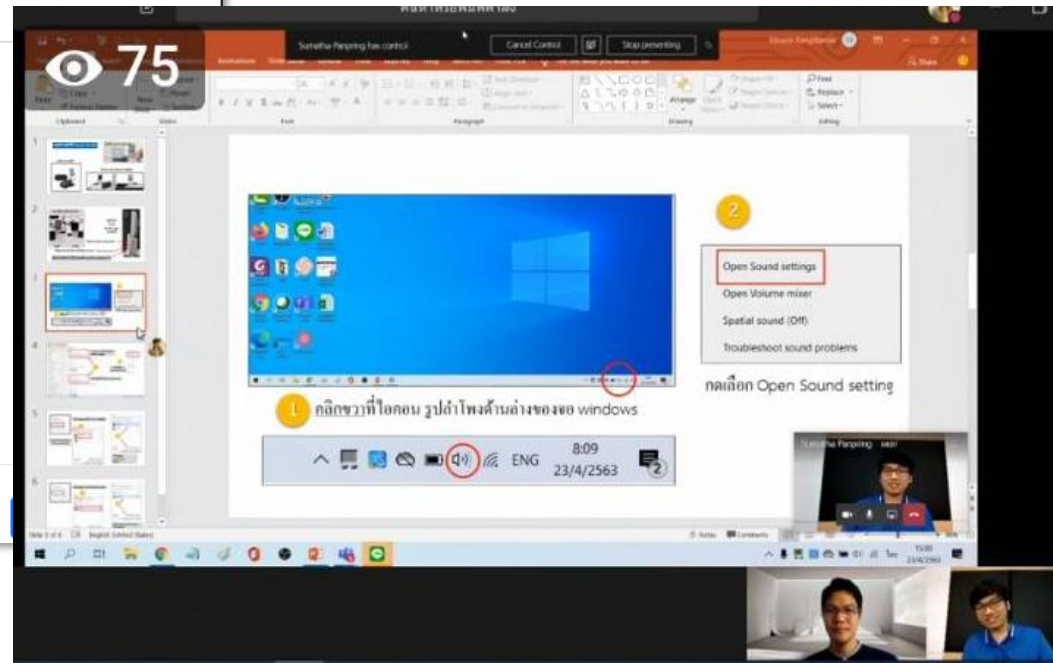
75

Sunatha Panpring has control

Cancel Control

Stop presenting

2

Open Sound settings

Open Volume mixer

Spatial sound (Off)

Troubleshoot sound problems

กดเลือก Open Sound setting

1 คลิกขวาที่ไอคอน รูปลำโพงด้านล่างของจอ windows

ENG

8:09

23/4/2563

2

Sunatha Panpring